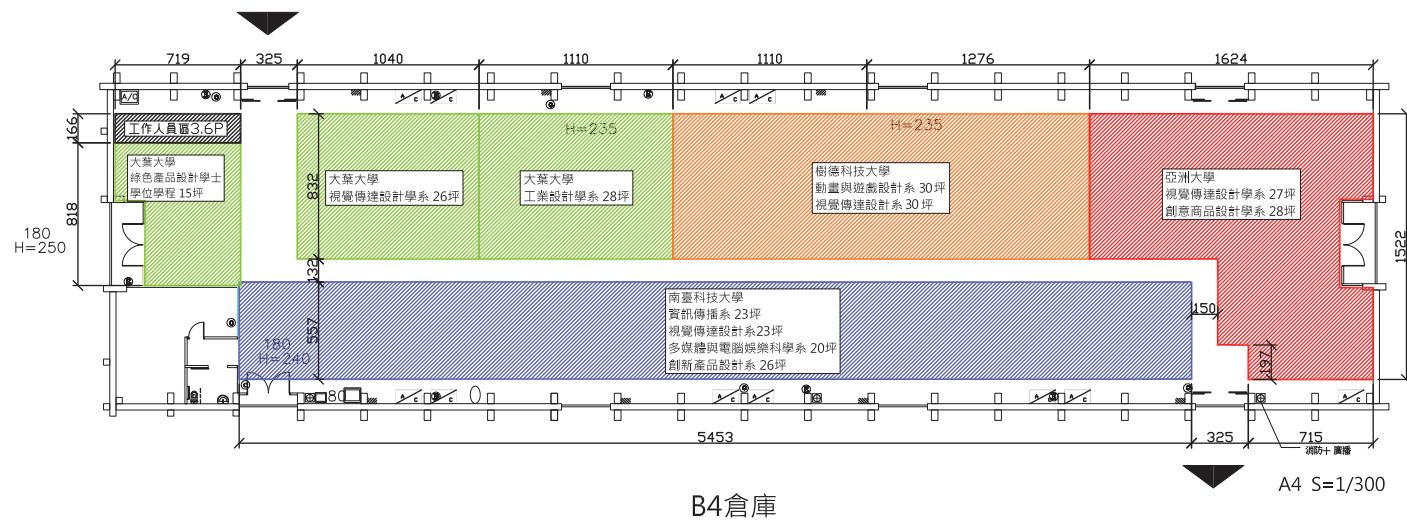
719 325 1040 1110 1110 1276 1624

A/C

166 工作人員區3.6P

H=235 H=235

大葉大學
綠色產品設計學士學位學程 15坪

818

180
H=250

832

大葉大學
視覺傳達設計學系 26坪

大葉大學
工業設計學系 28坪

樹德科技大學
動畫與遊戲設計系 30坪
視覺傳達設計系 30坪

亞洲大學
視覺傳達設計學系 27坪
創意商品設計學系 28坪

1522

132

557

180
H=240

南臺科技大學
資訊傳播系 23坪
視覺傳達設計系23坪
多媒體與電腦娛樂科學系 20坪
創新產品設計系 26坪

150

197

80

5453 325 715

消防+ 廣播

B4倉庫

A4 S=1/300